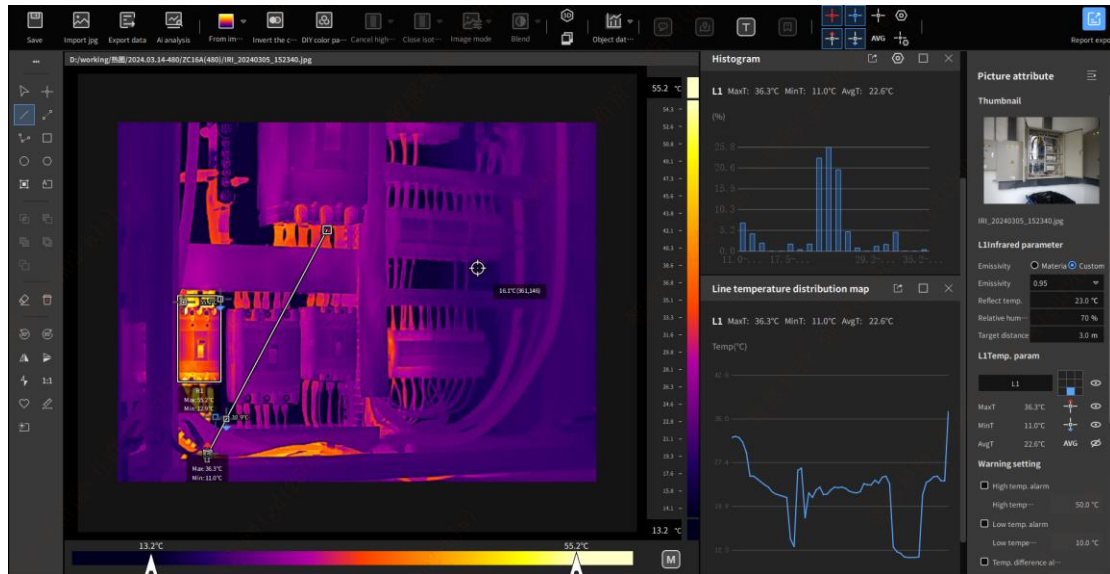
Save Import jpg Export data Ai analysis From im··· Invert the c··· DIY color pa··· Cancel high··· Close isot··· Image mode Blend Object dat··· AVG Report exp

D:/working/热图/2024.03.14-480/ZC16A(480)/IRI_20240305_152340.jpg

55.2 ℃
54.3
52.6
50.8
49.1
47.3
45.6
43.8
42.1
40.3
38.6
36.8
35.1
33.3
31.6
29.8
28.1
26.3
24.6
22.8
21.1
19.3
17.6
15.8
14.1
13.2 ℃

16.1℃(361,146)

R1
Max: 55.2℃
Min: 12.9℃

Max: 36.3℃
Min: 11.0℃

13.2℃
55.2℃
M

Histogram
L1 MaxT: 36.3℃ MinT: 11.0℃ AvgT: 22.6℃
(%)
25.8
20.6
15.5
10.3
5.2
0.0
11.0
17.5
29.2
35.2

Line temperature distribution map
L1 MaxT: 36.3℃ MinT: 11.0℃ AvgT: 22.6℃
Temp(℃)
42.6
36.0
27.4
18.8
10.2

Picture attribute
Thumbnail
IRI_20240305_152340.jpg
L1Infrared parameter
Emissivity Materia Custom
Emissivity 0.95
Reflect temp. 23.0 ℃
Relative hum··· 70 %
Target distance 3.0 m
L1Temp. param
L1
MaxT 36.3℃
MinT 11.0℃
AvgT 22.6℃ AVG
Warning setting
High temp. alarm
High temp··· 50.0 ℃
Low temp. alarm
Low tempe··· 10.0 ℃
Temp. difference al···